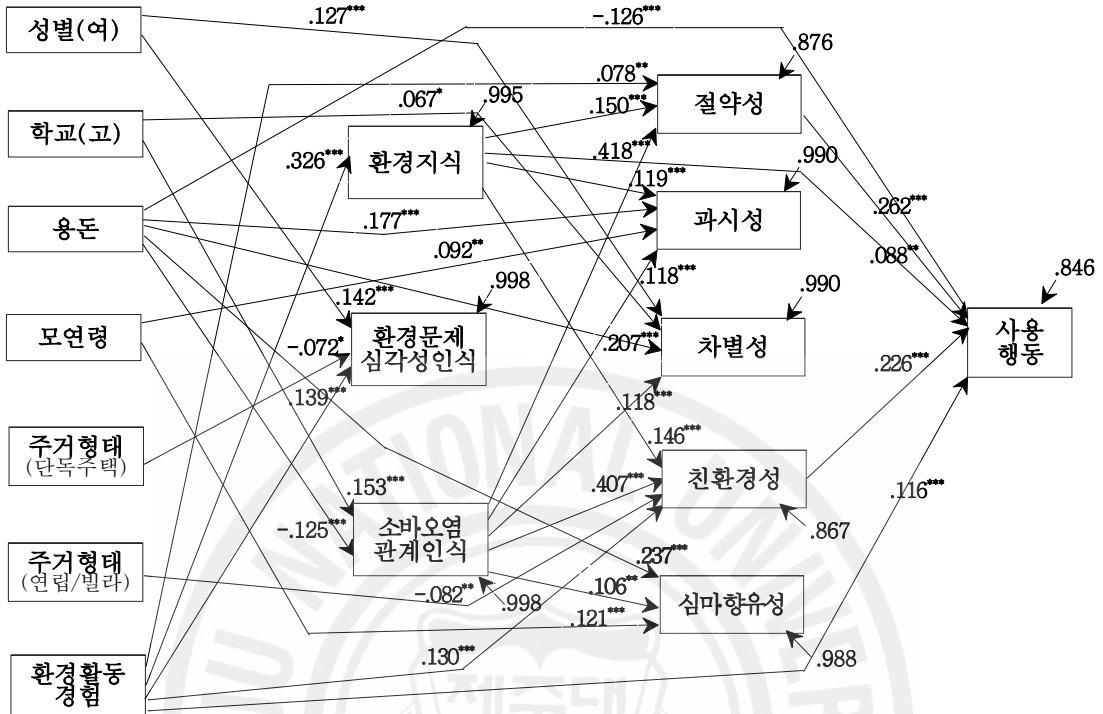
성별(여)
.127***
-.126***
.876
.078**
학교(고)
.067*
.995
.150***
절약성
환경지식
.326***
.418***
.990
용돈
.119***
.262***
.177***
과시성
.092**
.088**
.118***
.846
모연령
.142***
.998
.990
환경문제 심각성인식
-.072*
.207***
차별성
사용 행동
.226***
.139***
주거형태 (단독주택)
.118***
.146***
.153***
.407***
친환경성
-.125***
소바오염 관계인식
.116***
.867
주거형태 (연립/빌라)
.237***
.106**
-.082**
.998
심미향유성
.121***
.130***
환경활동 경험
.988